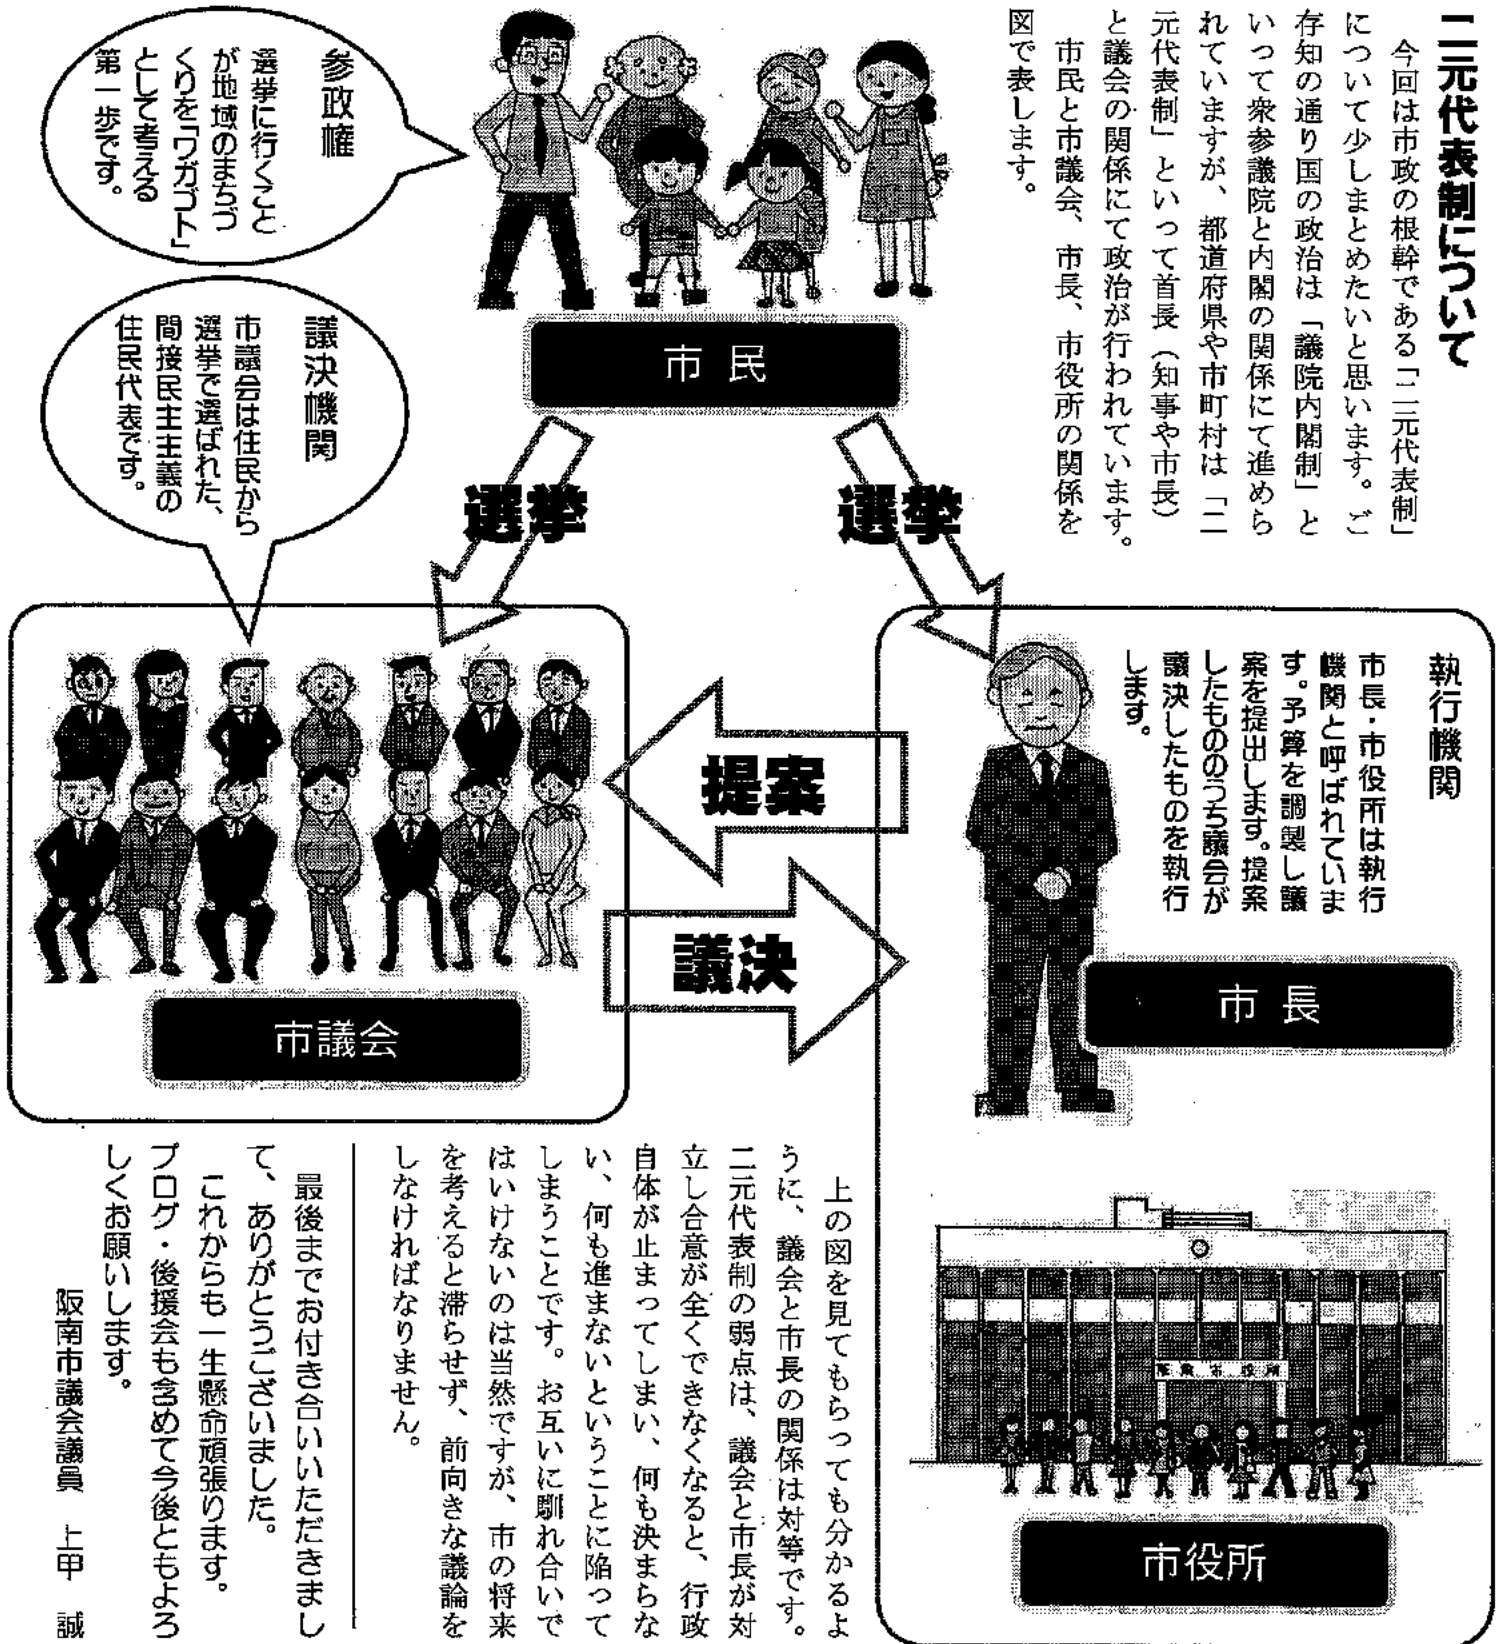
二元代表制について

今回は市政の根幹である「二元代表制」について少しまとめたいと思います。ご存知の通り国の政治は「議院内閣制」といって衆参議院と内閣の関係にて進められていますが、都道府県や市町村は「二元代表制」といって首長（知事や市長）と議会の関係にて政治が行われています。

市民と市議会、市長、市役所の関係を図で表します。

参政権
選挙に行くことが地域のまちづくりを「ワガゴト」として考える第一歩です。

市民

議決機関
市議会は住民から選挙で選ばれた、間接民主主義の住民代表です。

選挙

選挙

執行機関
市長・市役所は執行機関と呼ばれています。予算を調製し議案を提出します。提案したもののうち議会が議決したものを執行します。

提案

議決

市議会

市長

市役所

上の図を見てもらっても分かるように、議会と市長の関係は対等です。二元代表制の弱点は、議会と市長が対立し合意が全くできなくなると、行政自体が止まってしまい、何も決まらない、何も進まないということに陥ってしまうことです。お互いに馴れ合いではいけないのは当然ですが、市の将来を考えると滞らせず、前向きな議論をしなければなりません。

最後までお付き合いいただきまして、ありがとうございました。

これからも一生懸命頑張ります。ブログ・後援会も含めて今後ともよろしくお願いします。

阪南市議会議員　上甲　誠